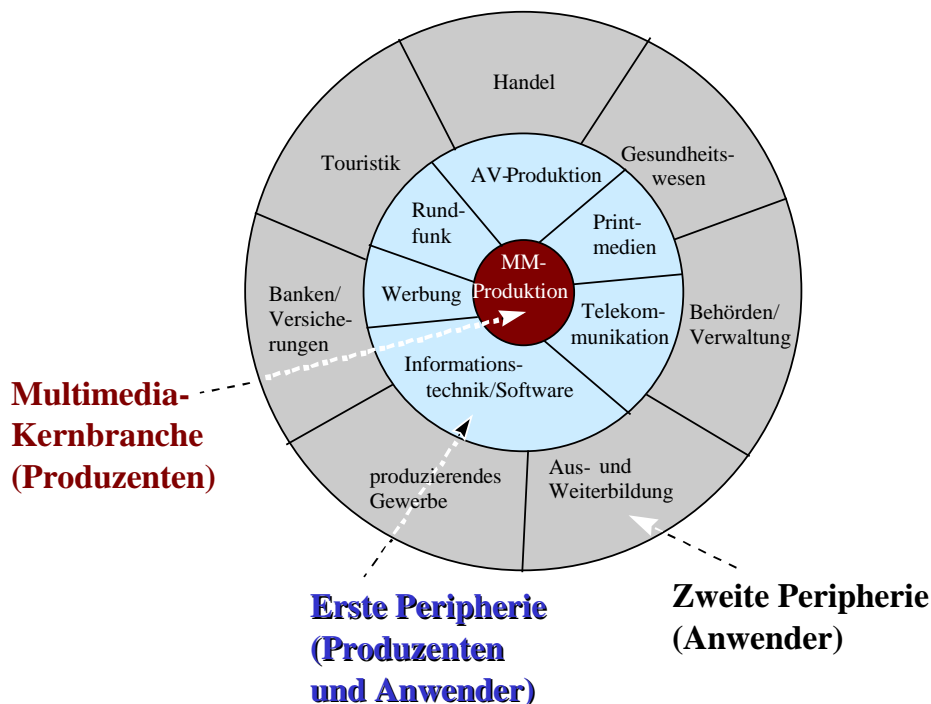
Handel

Touristik

Gesundheitswesen

AV-Produktion

Rundfunk

Printmedien

MM-Produktion

Werbung

Telekommunikation

Banken/ Versicherungen

Behörden/ Verwaltung

Informationstechnik/Software

Multimedia-Kernbranche (Produzenten)

produzierendes Gewerbe

Aus- und Weiterbildung

Erste Peripherie (Produzenten und Anwender)

Zweite Peripherie (Anwender)